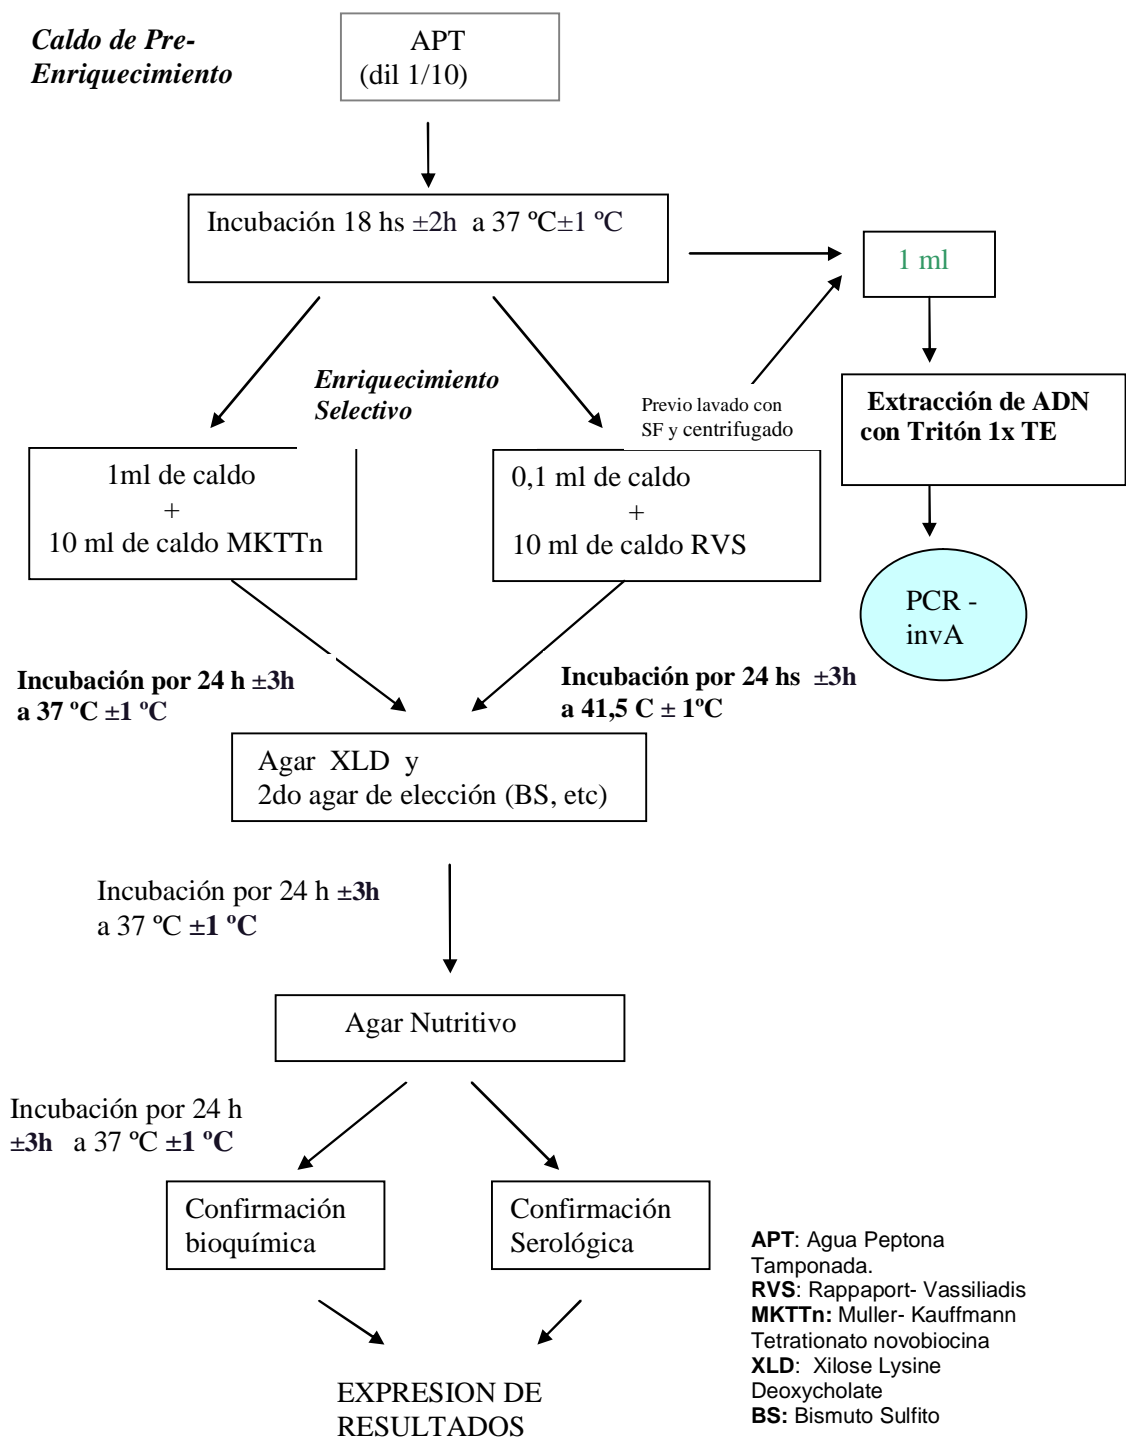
Caldo de Pre-Enriquecimiento

APT
(dil 1/10)

Incubación 18 hs ±2h a 37 ºC±1 ºC

1 ml

Extracción de ADN con Tritón 1x TE

PCR - invA

Enriquecimiento Selectivo

Previo lavado con SF y centrifugado

1ml de caldo
+
10 ml de caldo MKTTn

0,1 ml de caldo
+
10 ml de caldo RVS

Incubación por 24 h ±3h a 37 ºC ±1 ºC

Incubación por 24 hs ±3h a 41,5 C ± 1ºC

Agar XLD y
2do agar de elección (BS, etc)

Incubación por 24 h ±3h a 37 ºC ±1 ºC

Agar Nutritivo

Incubación por 24 h ±3h a 37 ºC ±1 ºC

Confirmación bioquímica

Confirmación Serológica

EXPRESION DE RESULTADOS

**APT**: Agua Peptona Tamponada.
**RVS**: Rappaport- Vassiliadis
**MKTTn:** Muller- Kauffmann Tetrationato novobiocina
**XLD**: Xilose Lysine Deoxycholate
**BS:** Bismuto Sulfito